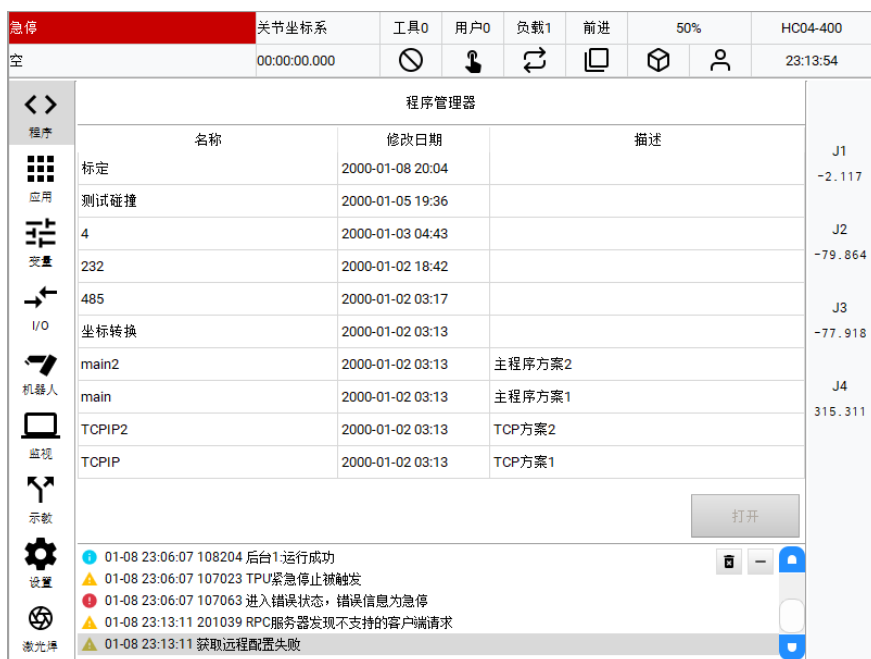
急停 | 关节坐标系 | 工具0 | 用户0 | 负载1 | 前进 | 50% | HC04-400
空 | 00:00:00.000 | 23:13:54

程序
应用
变量
I/O
机器人
监视
示教
设置
激光焊

程序管理器

| 名称 | 修改日期 | 描述 |
|---|---|---|
| 标定 | 2000-01-08 20:04 | |
| 测试碰撞 | 2000-01-05 19:36 | |
| 4 | 2000-01-03 04:43 | |
| 232 | 2000-01-02 18:42 | |
| 485 | 2000-01-02 03:17 | |
| 坐标转换 | 2000-01-02 03:13 | |
| main2 | 2000-01-02 03:13 | 主程序方案2 |
| main | 2000-01-02 03:13 | 主程序方案1 |
| TCPIP2 | 2000-01-02 03:13 | TCP方案2 |
| TCPIP | 2000-01-02 03:13 | TCP方案1 |

打开

J1
-2.117
J2
-79.864
J3
-77.918
J4
315.311

01-08 23:06:07 108204 后台1:运行成功
01-08 23:06:07 107023 TPU紧急停止被触发
01-08 23:06:07 107063 进入错误状态，错误信息为急停
01-08 23:13:11 201039 RPC服务器发现不支持的客户端请求
01-08 23:13:11 获取远程配置失败